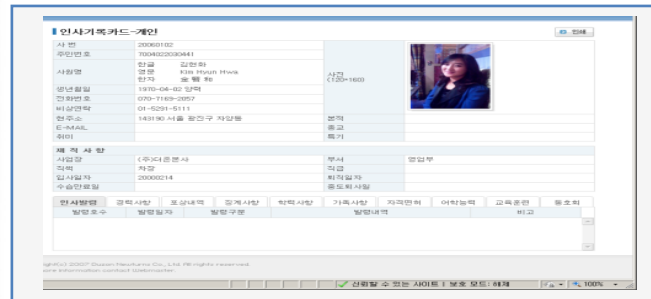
인사기록카드-개인

인쇄

| 사 번 | 20060102 | | |
|---|---|---|---|
| 주민번호 | 7004022030441 | | |
| 사원명 | 한글 김현화 영문 Kim Hyun Hwa 한자 金 賢 和 | 사진 (120*160) | |
| 생년월일 | 1970-04-02 양력 | | |
| 전화번호 | 070-7169-2057 | | |
| 비상연락 | 01-5291-5111 | | |
| 현주소 | 143190 서울 광진구 자양동 | 본적 | |
| E-MAIL | | 종교 | |
| 취미 | | 특기 | |

재 직 사 항

| 사업장 | (주)더존본사 | 부서 | 영업부 |
|---|---|---|---|
| 직책 | 차장 | 직급 | |
| 입사일자 | 20000214 | 퇴직일자 | |
| 수습만료일 | | 중도퇴사일 | |

인사발령 | 경력사항 | 포상내역 | 징계사항 | 학력사항 | 가족사항 | 자격면허 | 어학능력 | 교육훈련 | 동호회

| 발령호수 | 발령일자 | 발령구분 | 발령내역 | 비고 |
|---|---|---|---|---|

ight(c) 2007 Duzon Neoframe Co., Ltd. All rights reserved. ...ore information, contact Webmaster.

신뢰할 수 있는 사이트 | 보호 모드: 해제 100%